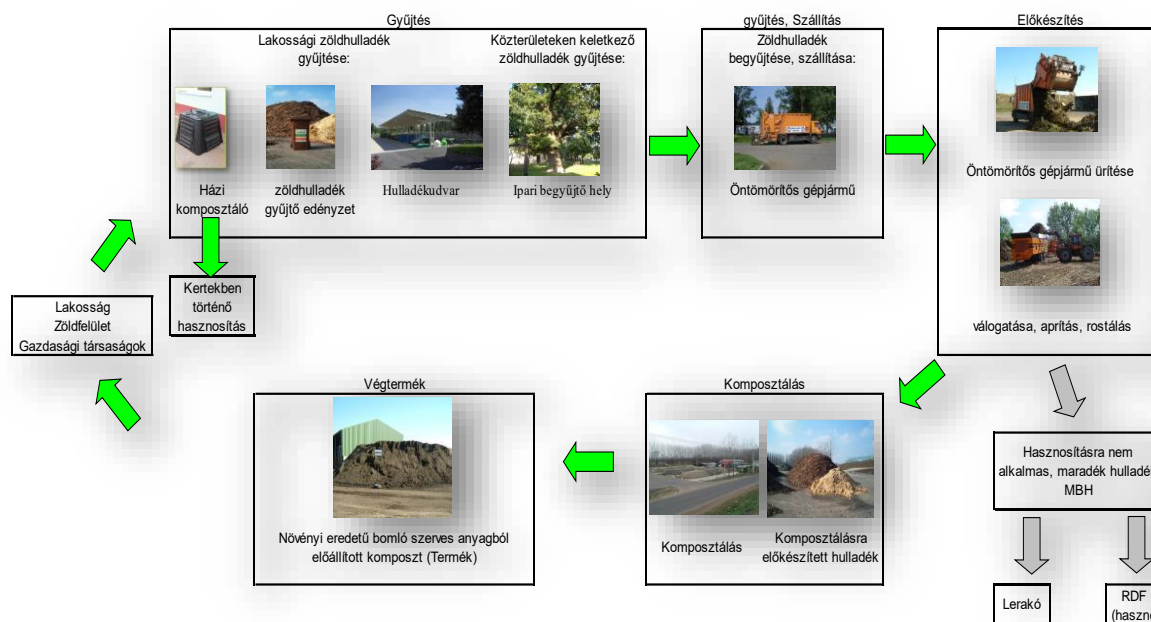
Gyűjtés

Lakossági zöldhulladék gyűjtése:

Közterületeken keletkező zöldhulladék gyűjtése:

Házi komposztáló

zöldhulladék gyűjtő edényzet

Hulladékudvar

Ipari begyűjtő hely

Kertekben történő hasznosítás

gyűjtés, Szállítás

Zöldhulladék begyűjtése, szállítása:

Öntömörítős gépjármű

Előkészítés

Öntömörítős gépjármű ürítése

válogatása, aprítás, rostálás

Lakosság
Zöldfelület
Gazdasági társaságok

Végtermék

Növényi eredetű bomló szerves anyagból előállított komposzt (Termék)

Komposztálás

Komposztálás

Komposztálásra előkészített hulladék

Hasznosításra nem alkalmas, maradék hulladé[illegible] MBH

Lerakó

RDF (haszn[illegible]